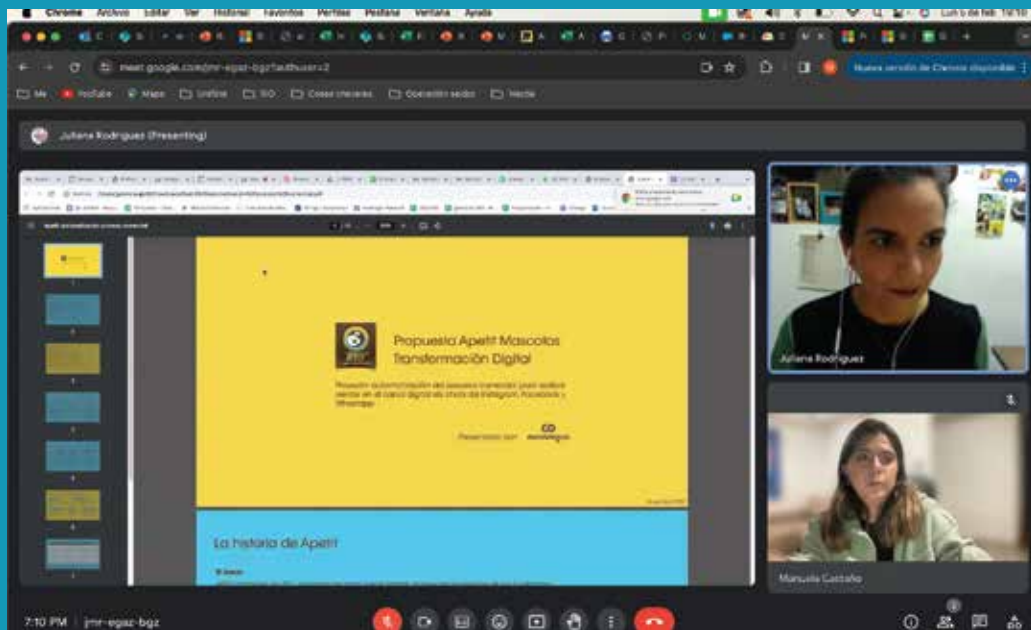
Chrome Archivo Editar Ver Historial Favoritos Perfiles Pestaña Ventana Ayuda

meet.google.com/jmr-egaz-bgz?authuser=2

Nueva versión de Chrome disponible

YouTube Maps Unifoto SIO Cosas chevere Operación sedes Media

Juliana Rodriguez (Presenting)

Propuesta Apetit Mascotas Transformación Digital

Presentado por

La historia de Apetit

Juliana Rodriguez

Manuela Castaño

7:10 PM | jmr-egaz-bgz